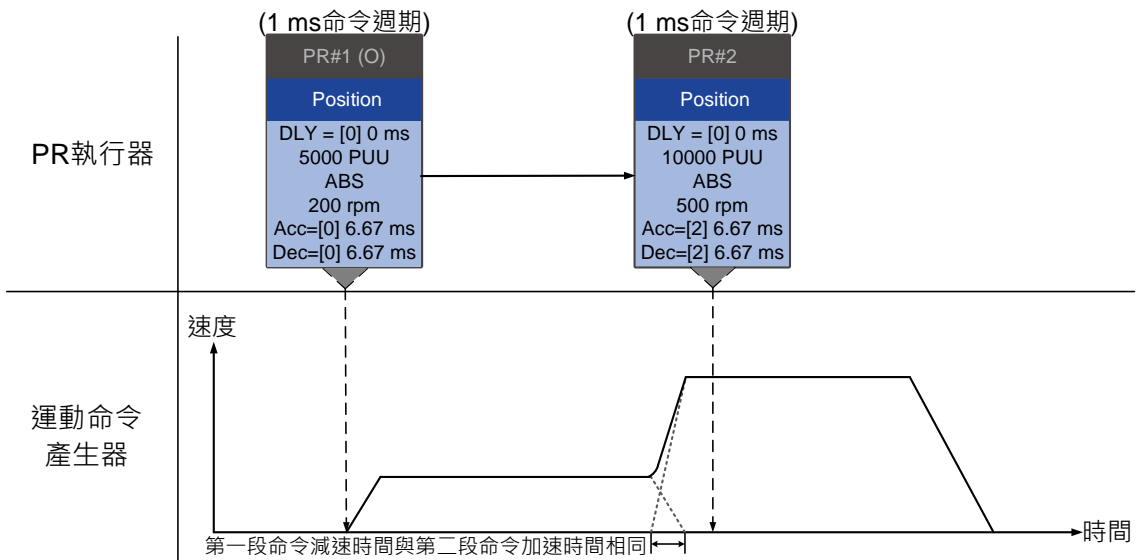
(1 ms命令週期)

PR#1 (O)

Position

DLY = [0] 0 ms
5000 PUU
ABS
200 rpm
Acc=[0] 6.67 ms
Dec=[0] 6.67 ms

(1 ms命令週期)

PR#2

Position

DLY = [0] 0 ms
10000 PUU
ABS
500 rpm
Acc=[2] 6.67 ms
Dec=[2] 6.67 ms

PR執行器

速度

運動命令產生器

時間

第一段命令減速時間與第二段命令加速時間相同